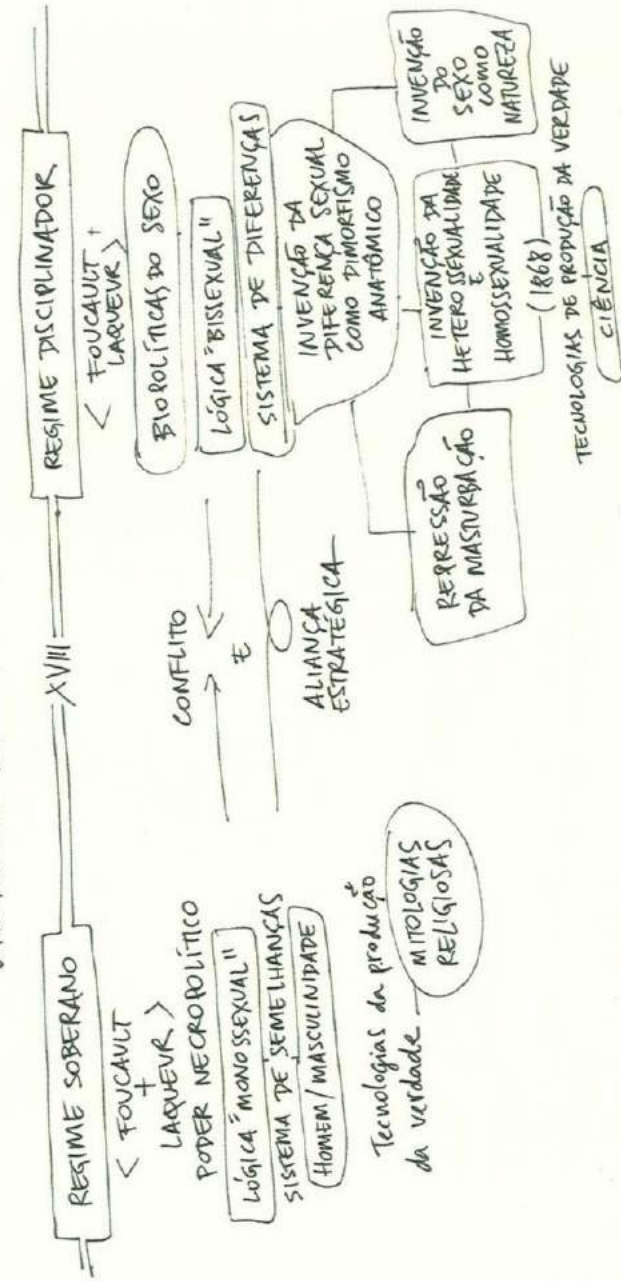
REGIME SOBERANO

< FOUCAULT + LAQUEUR >

PODER NECROPOLÍTICO

LÓGICA "MONOSSEXUAL"

SISTEMA DE SEMELHANÇAS

HOMEM / MASCULINIDADE

Tecnologias de produção da verdade

MITOLOGIAS RELIGIOSAS

XVIII

CONFLITO

E

ALIANÇA ESTRATÉGICA

REGIME DISCIPLINADOR

< FOUCAULT + LAQUEUR >

BIOPOLÍTICAS DO SEXO

LÓGICA "BISSEXUAL"

SISTEMA DE DIFERENÇAS

INVENÇÃO DA DIFERENÇA SEXUAL COMO DIMORFISMO ANATÔMICO

REPRESSÃO DA MASTURBAÇÃO

INVENÇÃO DA HETEROSSEXUALIDADE E HOMOSSEXUALIDADE (1868)

INVENÇÃO DO SEXO COMO NATUREZA

TECNOLOGIAS DE PRODUÇÃO DA VERDADE

CIÊNCIA